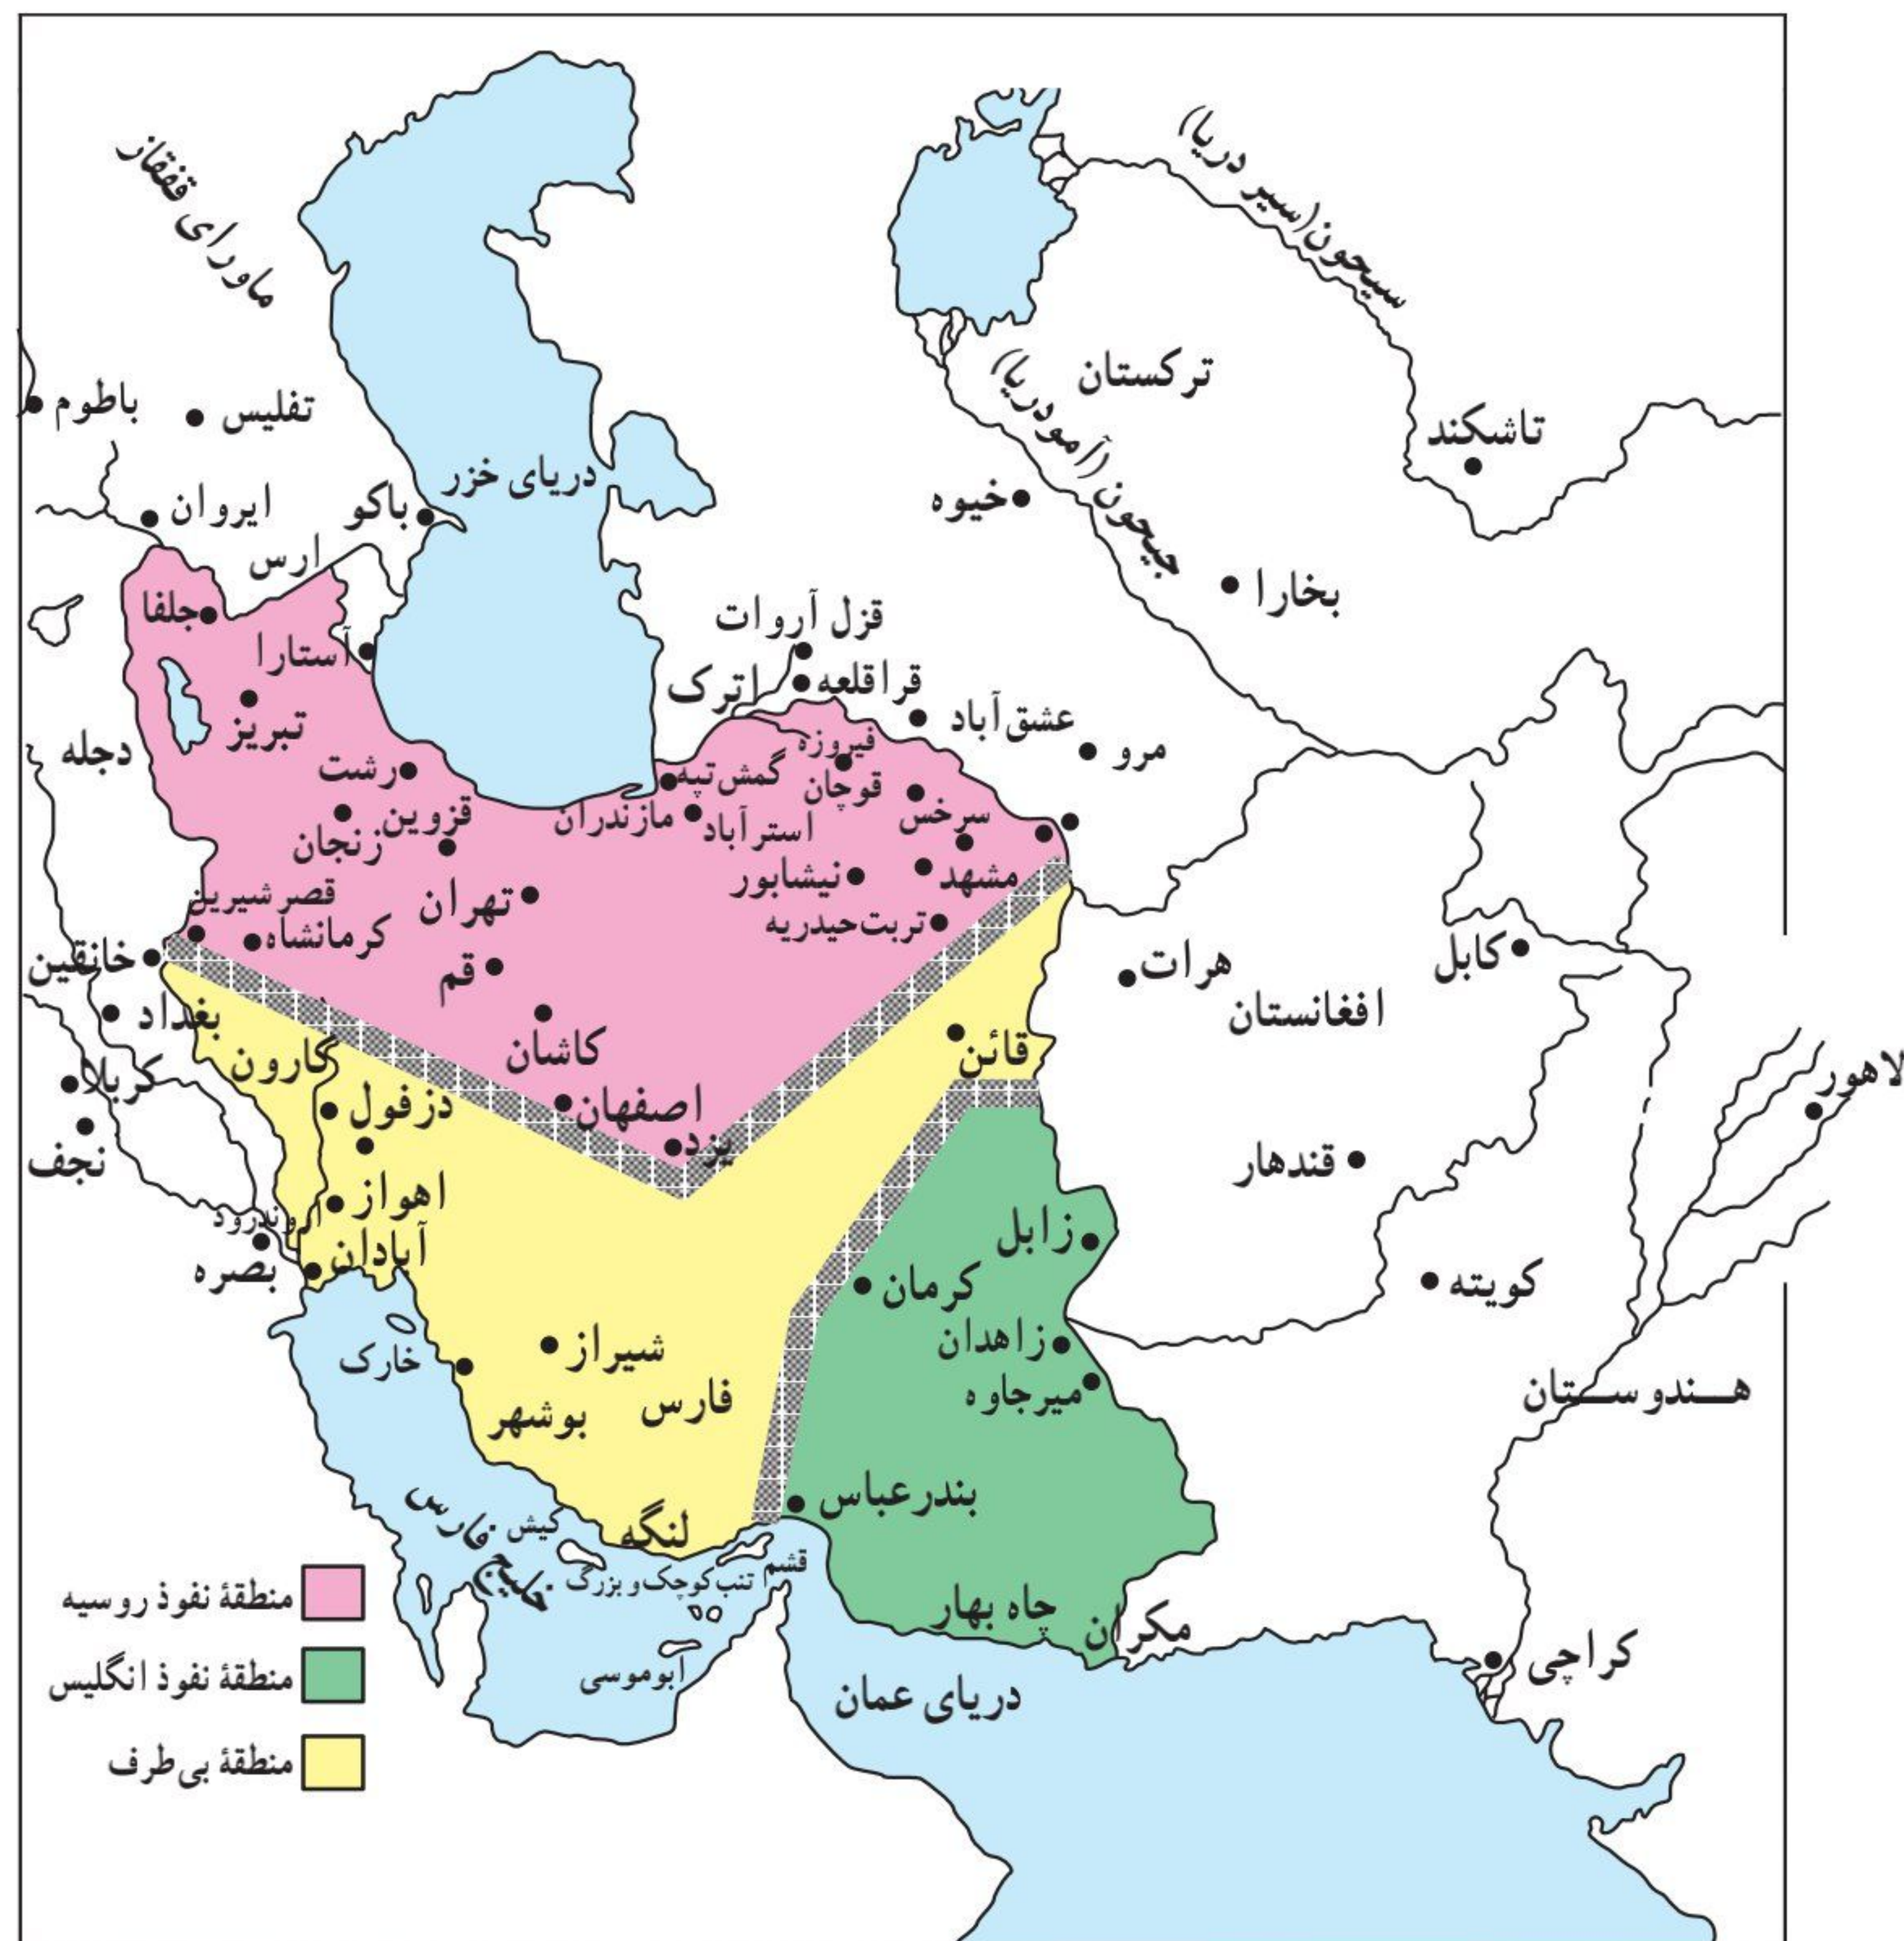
ماورای قفقاز
سیحون (سیر دریا)
جیحون (آمودریا)
ترکستان
تاشکند
باطوم
تفلیس
دریای خزر
ایروان
باکو
خیوه
ارس
بخارا
جلفا
آستارا
قزل آروات
قراقلعه
اترک
تبریز
عشق آباد
فیروزه
مرو
دجله
رشت
گمش تپه
قوچان
قزوین
مازندران
استرآباد
سرخس
زنجان
نیشابور
مشهد
قصرشیرین
تهران
تربت حیدریه
کرمانشاه
خانقین
هرات
کابل
قم
افغانستان
بغداد
کاشان
قائن
کارون
کربلا
دزفول
اصفهان
لاهور
یزد
نجف
قندهار
اهواز
اروندرود
زابل
آبادان
بصره
کرمان
کویته
شیراز
زاهدان
خارک
میرجاوه
فارس
هندوستان
بوشهر
بندرعباس
خلیج فارس
کیش
لنگه
قشم
تنب کوچک و بزرگ
چاه بهار
مکران
کراچی
ابوموسی
دریای عمان
منطقهٔ نفوذ روسیه
منطقهٔ نفوذ انگلیس
منطقهٔ بی‌طرف